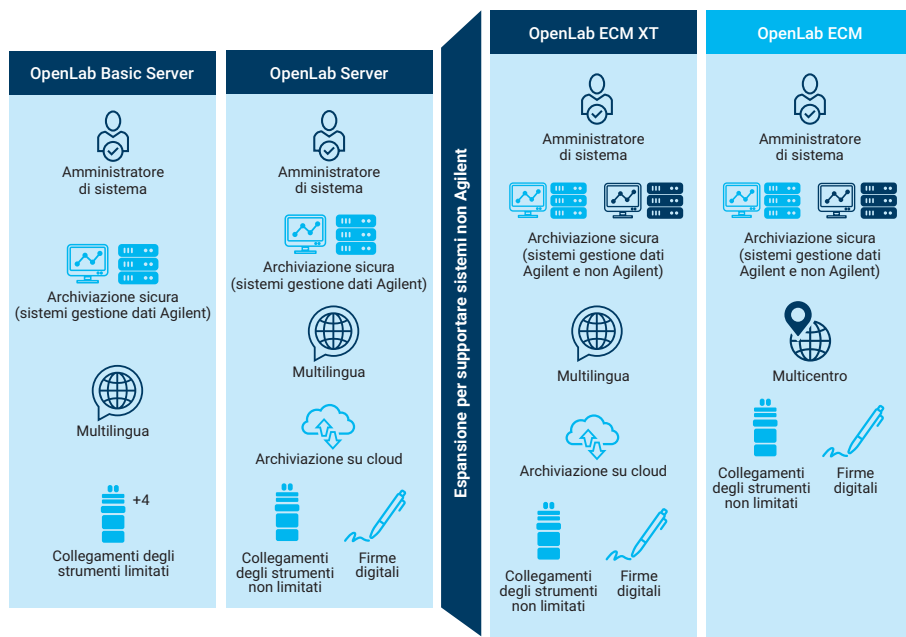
OpenLab Basic Server

Amministratore di sistema

Archiviazione sicura (sistemi gestione dati Agilent)

Multilingua

+4

Collegamenti degli strumenti limitati

OpenLab Server

Amministratore di sistema

Archiviazione sicura (sistemi gestione dati Agilent)

Multilingua

Archiviazione su cloud

Collegamenti degli strumenti non limitati

Firme digitali

Espansione per supportare sistemi non Agilent

OpenLab ECM XT

Amministratore di sistema

Archiviazione sicura (sistemi gestione dati Agilent e non Agilent)

Multilingua

Archiviazione su cloud

Collegamenti degli strumenti non limitati

Firme digitali

OpenLab ECM

Amministratore di sistema

Archiviazione sicura (sistemi gestione dati Agilent e non Agilent)

Multicentro

Collegamenti degli strumenti non limitati

Firme digitali